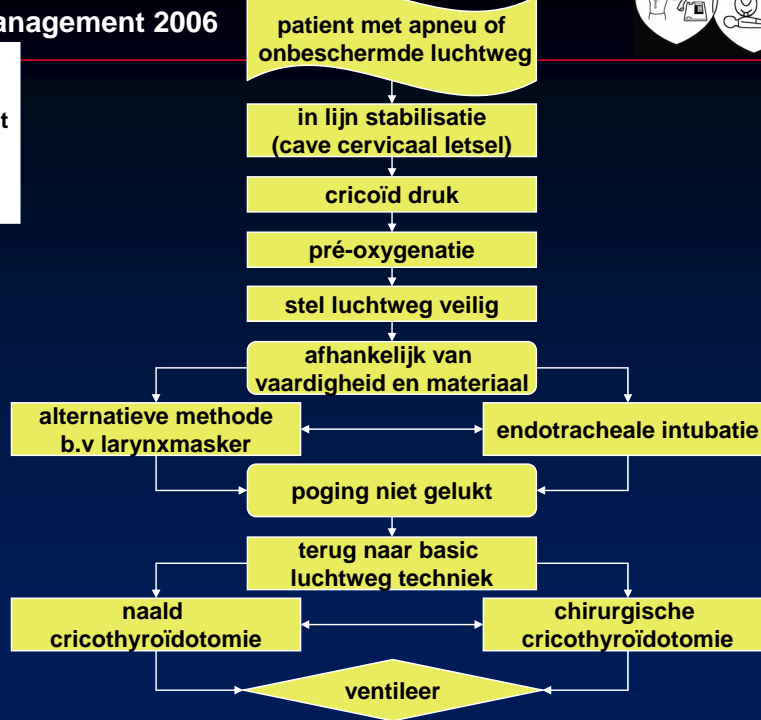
anagement 2006

t

patient met apneu of onbeschermde luchtweg

in lijn stabilisatie (cave cervicaal letsel)

cricoïd druk

pré-oxygenatie

stel luchtweg veilig

afhankelijk van vaardigheid en materiaal

alternatieve methode b.v larynxmasker

endotracheale intubatie

poging niet gelukt

terug naar basic luchtweg techniek

naald cricothyroïdotomie

chirurgische cricothyroïdotomie

ventileer